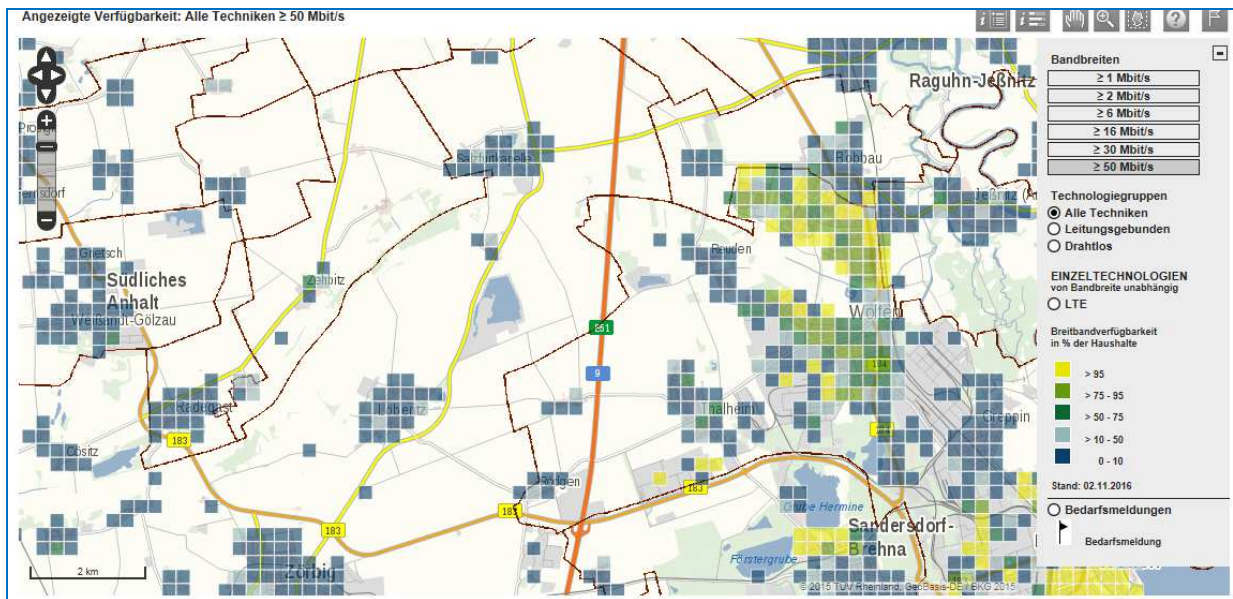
Angezeigte Verfügbarkeit: Alle Techniken ≥ 50 Mbit/s

Bandbreiten
≥ 1 Mbit/s
≥ 2 Mbit/s
≥ 6 Mbit/s
≥ 16 Mbit/s
≥ 30 Mbit/s
≥ 50 Mbit/s

Technologiegruppen
Alle Techniken
Leitungsgebunden
Drahtlos

EINZELTECHNOLOGIEN
von Bandbreite unabhängig
LTE

Breitbandverfügbarkeit in % der Haushalte
> 95
> 75 - 95
> 50 - 75
> 10 - 50
0 - 10

Stand: 02.11.2016

Bedarfsmeldungen
Bedarfsmeldung

Raguhn-Jeßnitz
Bobbau
Jeßnitz
Brüden
Wolfen
Greppin
Thalheim
Sandersdorf-Brehna
Grube Hermine
Förstergrube
Südliches Anhalt
Weißandt-Gölzau
Gnetsch
Zehbitz
Radegast
Cösitz
Löberitz
Zörbig
Salzfurtkapelle
Prosigk
Fernsdorf
Roitzsch
Stumsdorf
Pötnitz
Ramsin
B6n
B183
B184
183
9
184
2 km
© 2015 TÜV Rheinland, GeoBasis-DE / BKG 2015